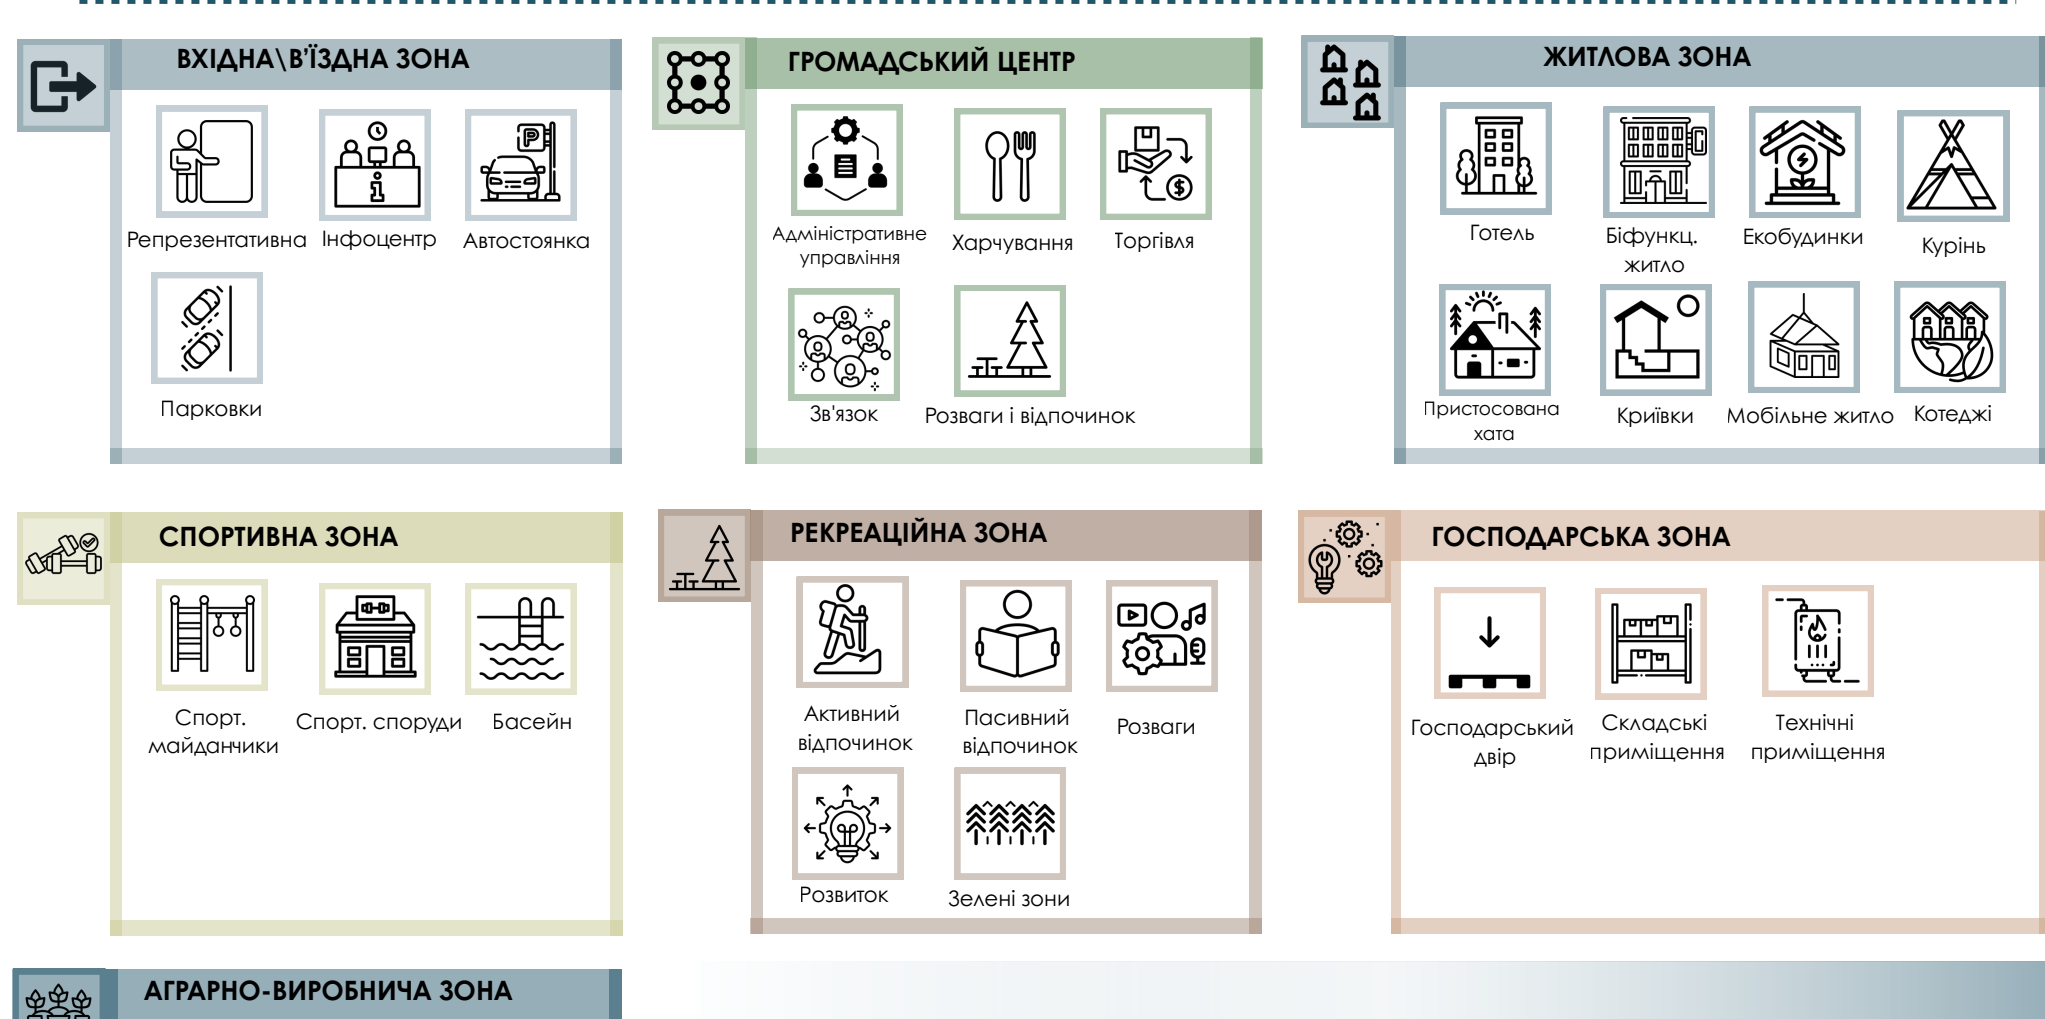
ВХІДНА\В'ЇЗДНА ЗОНА

Репрезентативна

Інфоцентр

Автостоянка

Парковки

ГРОМАДСЬКИЙ ЦЕНТР

Адміністративне управління

Харчування

Торгівля

Зв'язок

Розваги і відпочинок

ЖИТЛОВА ЗОНА

Готель

Біфункц. житло

Екобудинки

Курінь

Пристосована хата

Криївки

Мобільне житло

Котеджі

СПОРТИВНА ЗОНА

Спорт. майданчики

Спорт. споруди

Басейн

РЕКРЕАЦІЙНА ЗОНА

Активний відпочинок

Пасивний відпочинок

Розваги

Розвиток

Зелені зони

ГОСПОДАРСЬКА ЗОНА

Господарський двір

Складські приміщення

Технічні приміщення

АГРАРНО-ВИРОБНИЧА ЗОНА